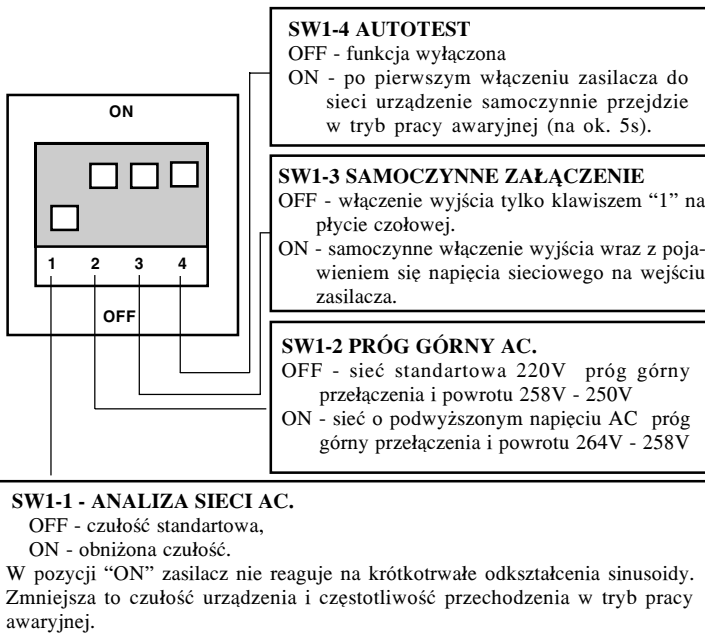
ON

1 2 3 4

OFF

SW1-4 AUTOTEST
OFF - funkcja wyłączona
ON - po pierwszym włączeniu zasilacza do sieci urządzenie samoczynnie przejdzie w tryb pracy awaryjnej (na ok. 5s).

SW1-3 SAMOCZYNNE ZAŁĄCZENIE
OFF - włączenie wyjścia tylko klawiszem "1" na płycie czołowej.
ON - samoczynne włączenie wyjścia wraz z pojawieniem się napięcia sieciowego na wejściu zasilacza.

SW1-2 PRÓG GÓRNY AC.
OFF - sieć standartowa 220V próg górny przełączenia i powrotu 258V - 250V
ON - sieć o podwyższonym napięciu AC próg górny przełączenia i powrotu 264V - 258V

SW1-1 - ANALIZA SIECI AC.
OFF - czułość standartowa,
ON - obniżona czułość.
W pozycji "ON" zasilacz nie reaguje na krótkotrwałe odkształcenia sinusoidy. Zmniejsza to czułość urządzenia i częstotliwość przechodzenia w tryb pracy awaryjnej.